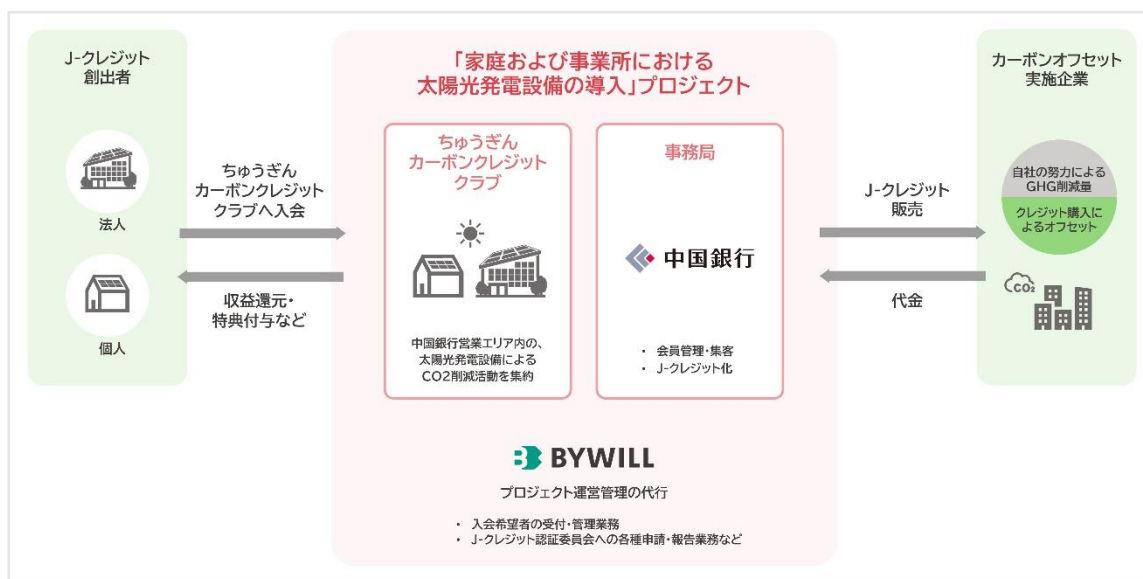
J-クレジット
創出者

法人

個人

ちゅうぎん
カーボンクレジット
クラブへ入会

収益還元・
特典付与など

「家庭および事業所における
太陽光発電設備の導入」プロジェクト

ちゅうぎん
カーボンクレジット
クラブ

中国銀行営業エリア内の、
太陽光発電設備による
CO2削減活動を集約

事務局

中国銀行

・ 会員管理・集客
・ J-クレジット化

BYWILL

プロジェクト運営管理の代行

・ 入会希望者の受付・管理業務
・ J-クレジット認証委員会への各種申請・報告業務など

J-クレジット
販売

代金

カーボンオフセット
実施企業

自社の努力による
GHG削減量

クレジット購入に
よるオフセット

$CO_2$